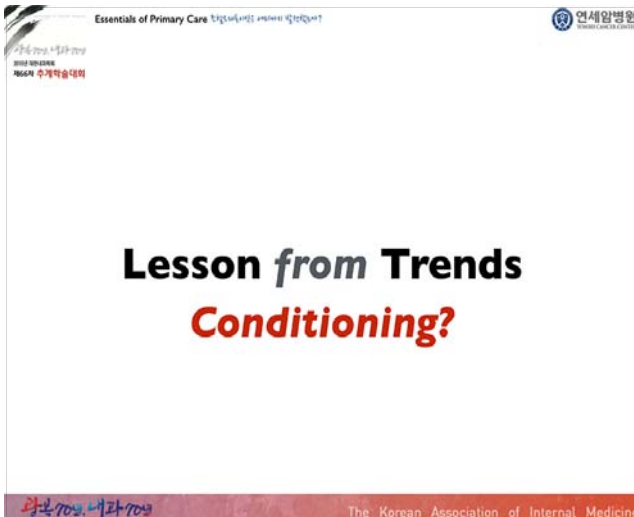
Essentials of Primary Care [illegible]

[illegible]
2015년 대한내과학회
제66차 추계학술대회

연세암병원
YONSEI CANCER CENTER

Lesson *from* Trends
*Conditioning?*

광복70년, 내과70년

The Korean Association of Internal Medicine